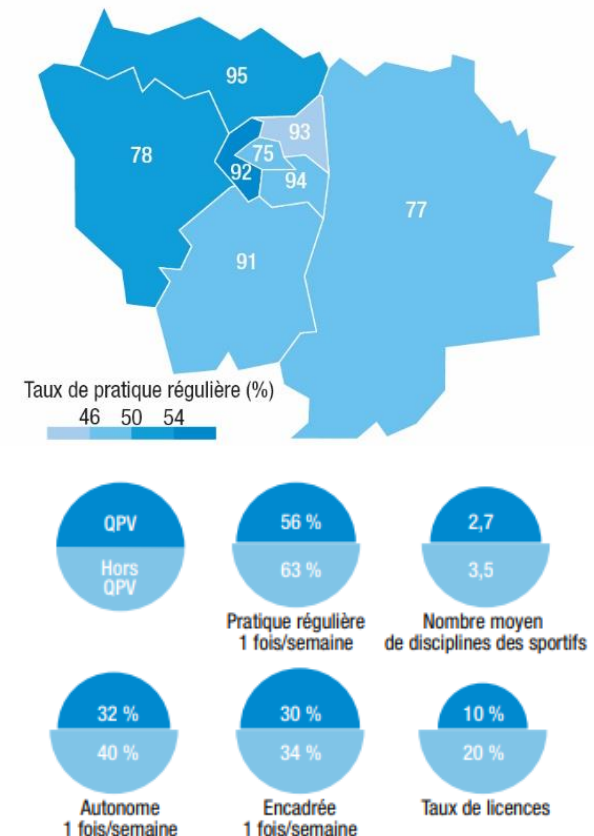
95

78

93

75

92

94

77

91

Taux de pratique régulière (%)

46 50 54

QPV

Hors QPV

56 %

63 %

Pratique régulière 1 fois/semaine

2,7

3,5

Nombre moyen de disciplines des sportifs

32 %

40 %

Autonome 1 fois/semaine

30 %

34 %

Encadrée 1 fois/semaine

10 %

20 %

Taux de licences